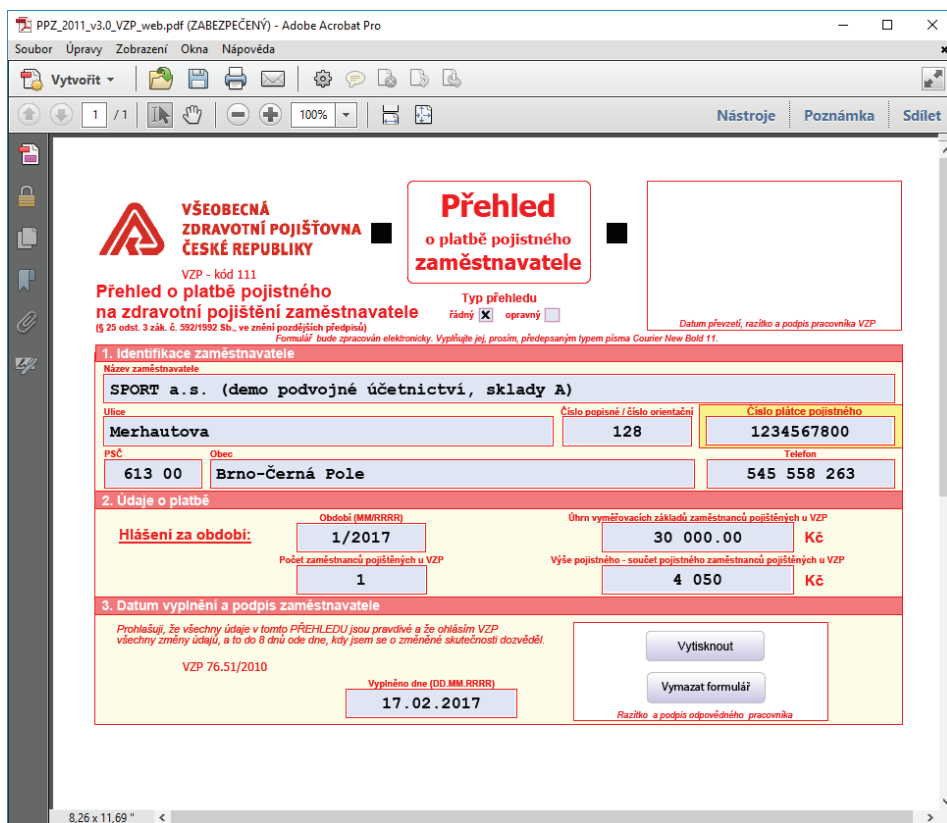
PPZ_2011_v3.0_VZP_web.pdf (ZABEZPEČENÝ) - Adobe Acrobat Pro

Soubor Úpravy Zobrazení Okna Nápověda

Vytvořit

1 / 1

100%

Nástroje Poznámka Sdílet

VŠEOBECNÁ ZDRAVOTNÍ POJIŠŤOVNA ČESKÉ REPUBLIKY

VZP - kód 111

Přehled o platbě pojistného na zdravotní pojištění zaměstnavatele

(§ 25 odst. 3 zák. č. 592/1992 Sb., ve znění pozdějších předpisů)

Přehled o platbě pojistného zaměstnavatele

Typ přehledu

řádný X opravný

Datum převzetí, razítko a podpis pracovníka VZP

Formulář bude zpracován elektronicky. Vyplňujte jej, prosím, předepsaným typem písma Courier New Bold 11.

1. Identifikace zaměstnavatele

Název zaměstnavatele

SPORT a.s. (demo podvojné účetnictví, sklady A)

Ulice

Merhautova

Číslo popisné / číslo orientační

128

Číslo plátce pojistného

1234567800

PSČ

613 00

Obec

Brno-Černá Pole

Telefon

545 558 263

2. Údaje o platbě

Hlášení za období:

Období (MM/RRRR)

1/2017

Úhrn vyměřovacích základů zaměstnanců pojištěných u VZP

30 000.00 Kč

Počet zaměstnanců pojištěných u VZP

1

Výše pojistného - součet pojistného zaměstnanců pojištěných u VZP

4 050 Kč

3. Datum vyplnění a podpis zaměstnavatele

Prohlašuji, že všechny údaje v tomto PŘEHLEDU jsou pravdivé a že ohlásím VZP všechny změny údajů, a to do 8 dnů ode dne, kdy jsem se o změněné skutečnosti dozvěděl.

VZP 76.51/2010

Vyplněno dne (DD.MM.RRRR)

17.02.2017

Vytisknout

Vymazat formulář

Razítko a podpis odpovědného pracovníka

8,26 x 11,69 "